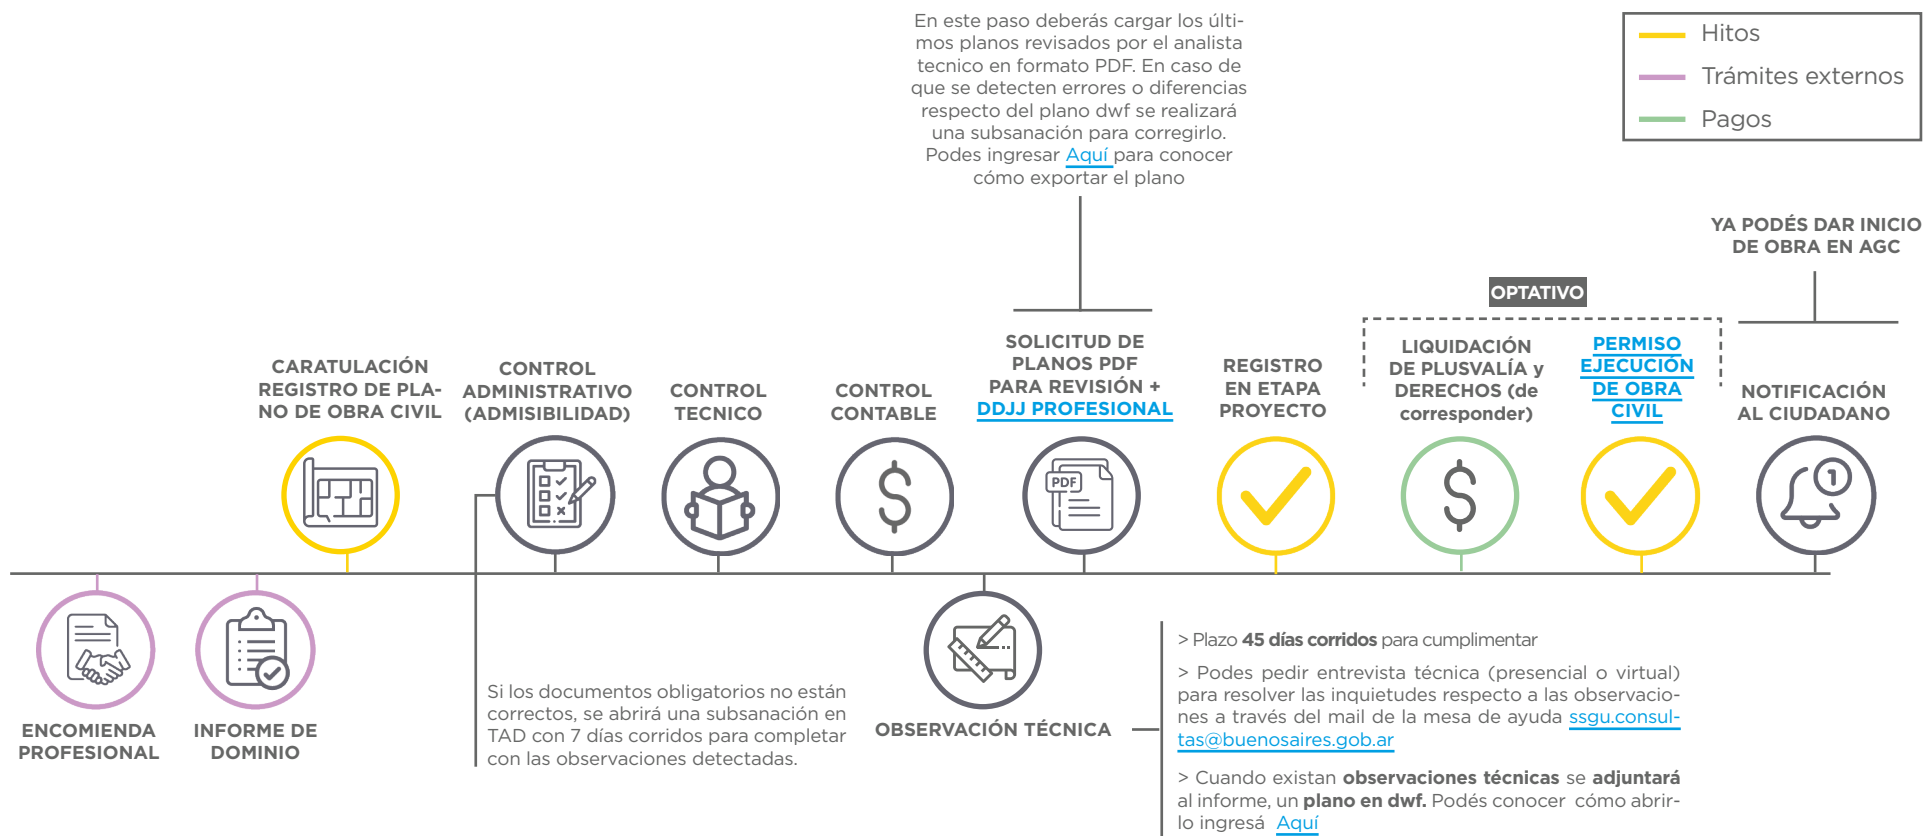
En este paso deberás cargar los últimos planos revisados por el analista tecnico en formato PDF. En caso de que se detecten errores o diferencias respecto del plano dwf se realizará una subsanación para corregirlo. Podes ingresar Aquí para conocer cómo exportar el plano

Hitos
Trámites externos
Pagos

YA PODÉS DAR INICIO DE OBRA EN AGC

OPTATIVO

CARATULACIÓN REGISTRO DE PLANO DE OBRA CIVIL

CONTROL ADMINISTRATIVO (ADMISIBILIDAD)

CONTROL TECNICO

CONTROL CONTABLE

SOLICITUD DE PLANOS PDF PARA REVISIÓN + DDJJ PROFESIONAL

REGISTRO EN ETAPA PROYECTO

LIQUIDACIÓN DE PLUSVALÍA y DERECHOS (de corresponder)

PERMISO EJECUCIÓN DE OBRA CIVIL

NOTIFICACIÓN AL CIUDADANO

PDF

ENCOMIENDA PROFESIONAL

INFORME DE DOMINIO

Si los documentos obligatorios no están correctos, se abrirá una subsanación en TAD con 7 días corridos para completar con las observaciones detectadas.

OBSERVACIÓN TÉCNICA

> Plazo 45 días corridos para cumplimentar

> Podes pedir entrevista técnica (presencial o virtual) para resolver las inquietudes respecto a las observaciones a través del mail de la mesa de ayuda ssgu.consultas@buenosaires.gob.ar

> Cuando existan observaciones técnicas se adjuntará al informe, un plano en dwf. Podés conocer cómo abrirlo ingresá Aquí